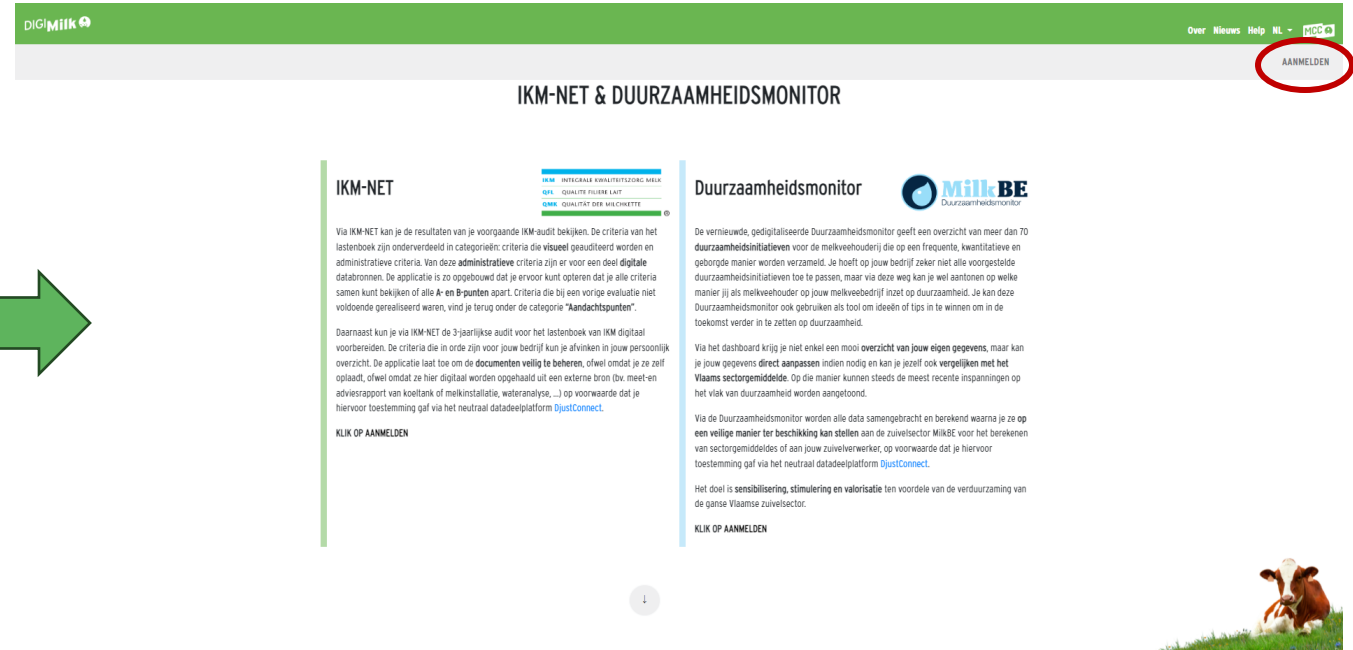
DIGIMilk

Over Nieuws Help NL MCC

AANMELDEN

IKM-NET & DUURZAAMHEIDSMONITOR

IKM-NET

IKM INTEGRALE KWALITEITSZORG MELK
QFL QUALITE FILIERE LAIT
QMK QUALITÄT DER MILCHKETTE

Via IKM-NET kan je de resultaten van je voorgaande IKM-audit bekijken. De criteria van het lastenboek zijn onderverdeeld in categorieën: criteria die visueel geauditeerd worden en administratieve criteria. Van deze administratieve criteria zijn er voor een deel digitale databronnen. De applicatie is zo opgebouwd dat je ervoor kunt opteren dat je alle criteria samen kunt bekijken of alle A- en B-punten apart. Criteria die bij een vorige evaluatie niet voldoende gerealiseerd waren, vind je terug onder de categorie "Aandachtspunten".

Daarnaast kun je via IKM-NET de 3-jaarlijkse audit voor het lastenboek van IKM digitaal voorbereiden. De criteria die in orde zijn voor jouw bedrijf kun je afvinken in jouw persoonlijk overzicht. De applicatie laat toe om de documenten veilig te beheren, ofwel omdat je ze zelf oplaadt, ofwel omdat ze hier digitaal worden opgehaald uit een externe bron (bv. meet-en adviesrapport van koeltank of melkinstallatie, wateranalyse, ...) op voorwaarde dat je hiervoor toestemming gaf via het neutraal datadeelplatform DjustConnect.

KLIK OP AANMELDEN

Duurzaamheidsmonitor

MilkBE Duurzaamheidsmonitor

De vernieuwde, gedigitaliseerde Duurzaamheidsmonitor geeft een overzicht van meer dan 70 duurzaamheidsinitiatieven voor de melkveehouderij die op een frequente, kwantitatieve en geborgde manier worden verzameld. Je hoeft op jouw bedrijf zeker niet alle voorgestelde duurzaamheidsinitiatieven toe te passen, maar via deze weg kan je wel aantonen op welke manier jij als melkveehouder op jouw melkveebedrijf inzet op duurzaamheid. Je kan deze Duurzaamheidsmonitor ook gebruiken als tool om ideeën of tips in te winnen om in de toekomst verder in te zetten op duurzaamheid.

Via het dashboard krijg je niet enkel een mooi overzicht van jouw eigen gegevens, maar kan je jouw gegevens direct aanpassen indien nodig en kan je jezelf ook vergelijken met het Vlaams sectorgemiddelde. Op die manier kunnen steeds de meest recente inspanningen op het vlak van duurzaamheid worden aangetoond.

Via de Duurzaamheidsmonitor worden alle data samengebracht en berekend waarna je ze op een veilige manier ter beschikking kan stellen aan de zuivelsector MilkBE voor het berekenen van sectorgemiddeldes of aan jouw zuivelverwerker, op voorwaarde dat je hiervoor toestemming gaf via het neutraal datadeelplatform DjustConnect.

Het doel is sensibilisering, stimulering en valorisatie ten voordele van de verduurzaming van de ganse Vlaamse zuivelsector.

KLIK OP AANMELDEN